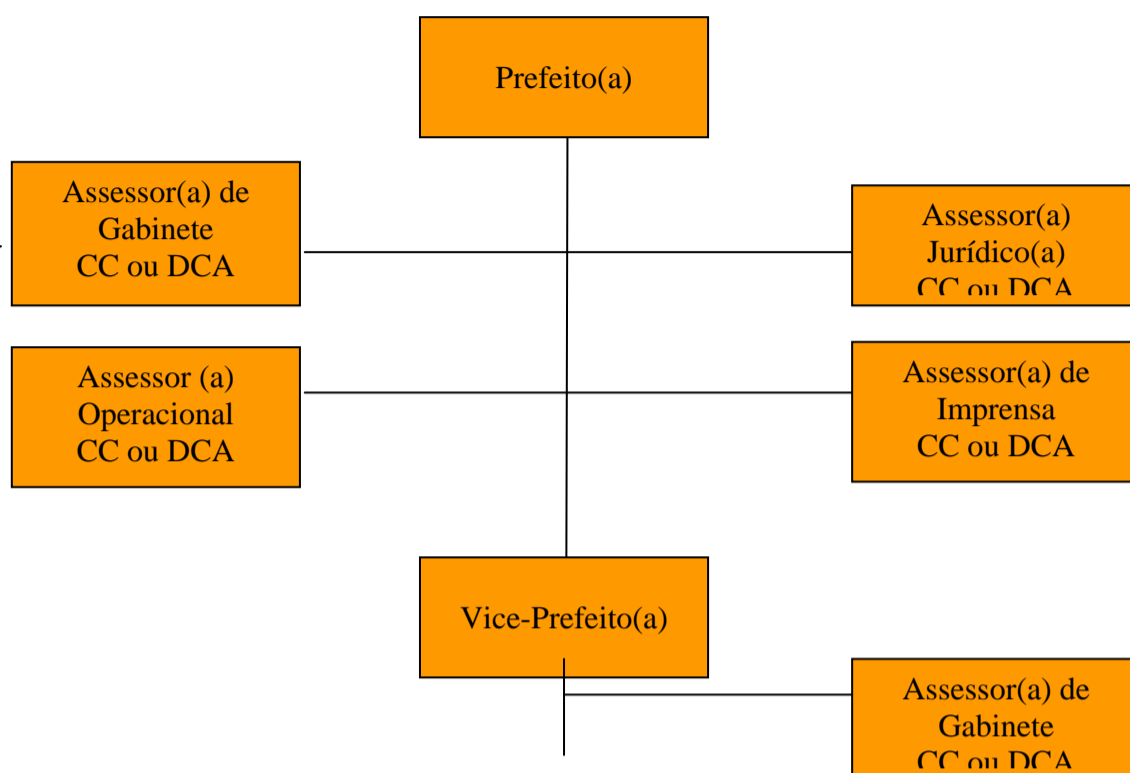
Prefeito(a)

Assessor(a) de Gabinete CC ou DCA

Assessor(a) Jurídico(a) CC ou DCA

Assessor (a) Operacional CC ou DCA

Assessor(a) de Imprensa CC ou DCA

Vice-Prefeito(a)

Assessor(a) de Gabinete CC ou DCA